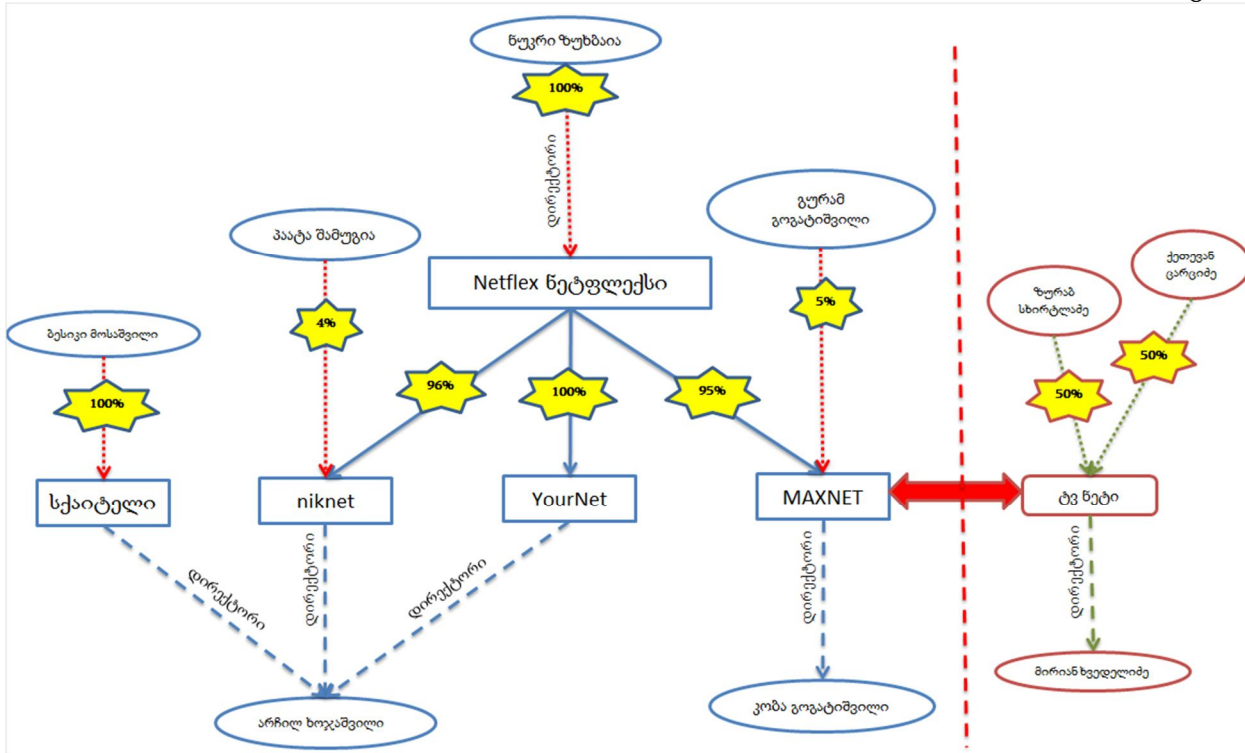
წუკრი ზუხბაია

100%

დირექტორი

პაატა შამუგია

გურამ გოგატიშვილი

Netflex ნეტფლექსი

4%

5%

ზურაბ სხირტლაძე

ქეთევან ცარციძე

ბესიკი მოსაშვილი

96%

100%

95%

50%

50%

100%

სქაიტელი

niknet

YourNet

MAXNET

ტვ ნეტი

დირექტორი

დირექტორი

დირექტორი

დირექტორი

დირექტორი

არჩილ ხოჯაშვილი

კობა გოგატიშვილი

მირიან ხვედელიძე